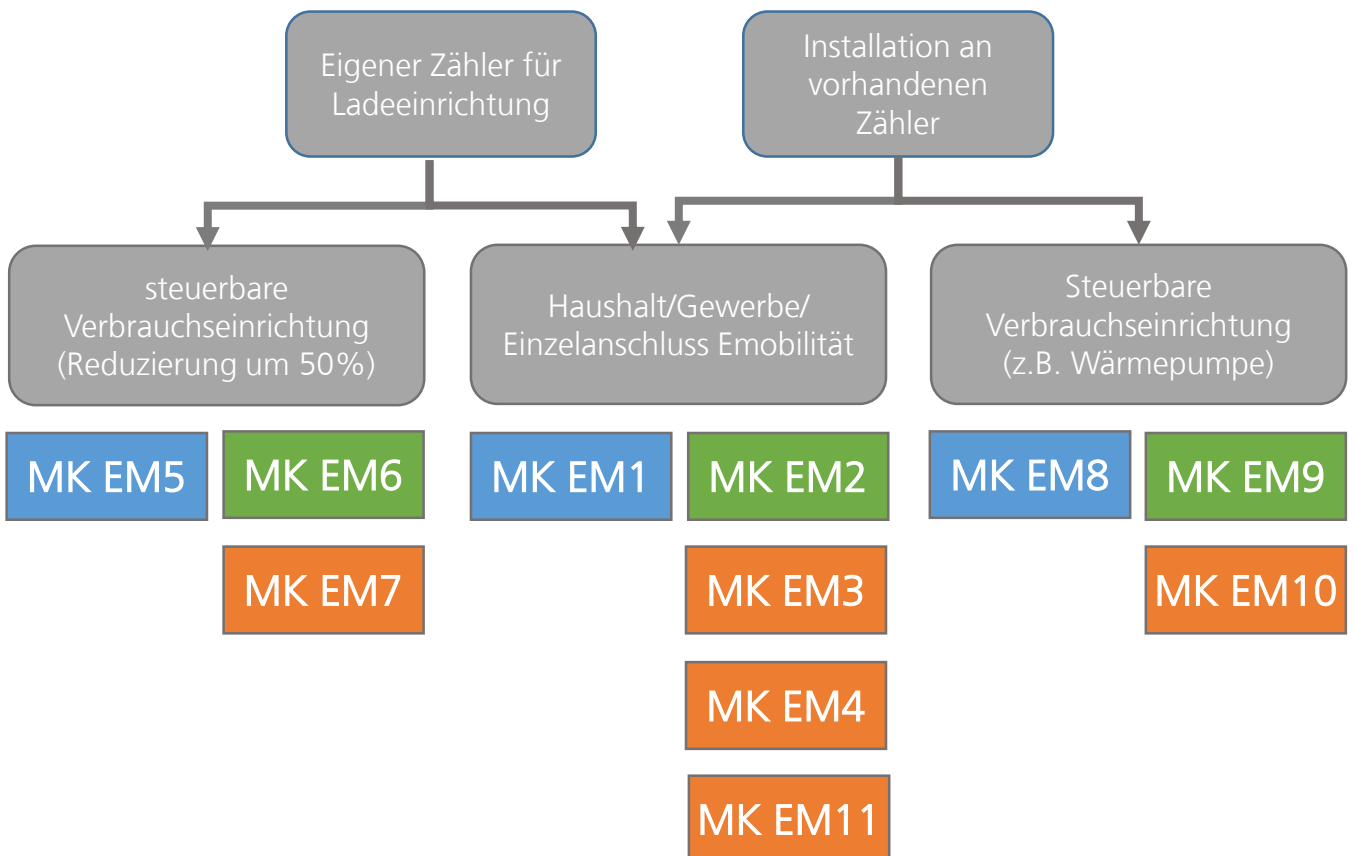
Eigener Zähler für Ladeeinrichtung

Installation an vorhandenen Zähler

steuerbare Verbrauchseinrichtung (Reduzierung um 50%)

Haushalt/Gewerbe/ Einzelanschluss Emobilität

Steuerbare Verbrauchseinrichtung (z.B. Wärmepumpe)

MK EM5

MK EM6

MK EM7

MK EM1

MK EM2

MK EM3

MK EM4

MK EM11

MK EM8

MK EM9

MK EM10